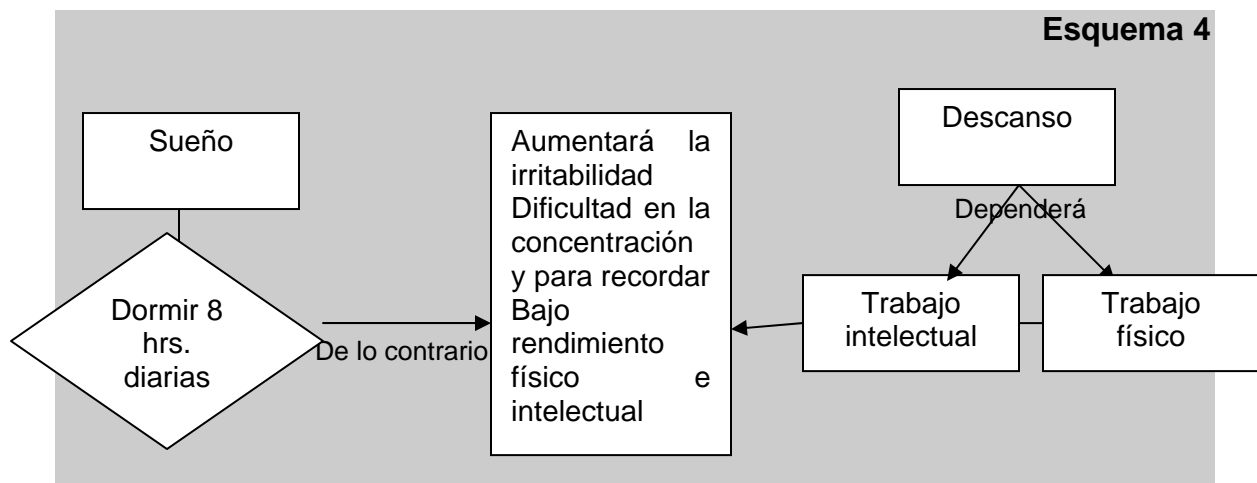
Esquema 4

Sueño

Dormir 8 hrs. diarias

De lo contrario

Aumentará la irritabilidad Dificultad en la concentración y para recordar Bajo rendimiento físico e intelectual

Descanso

Dependerá

Trabajo intelectual

Trabajo físico